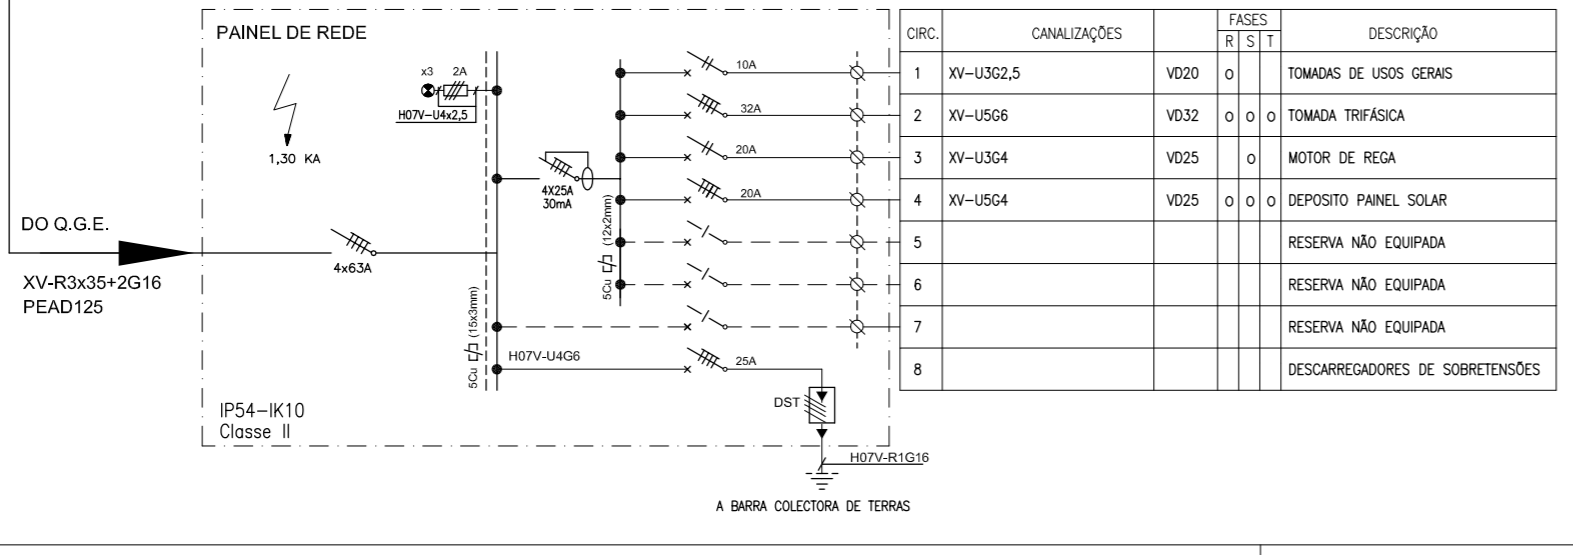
PAINEL DE REDE

x3 2A

H07V-U4x2,5

1,30 KA

DO Q.G.E.

XV-R3x35+2G16
PEAD125

4x63A

4X25A
30mA

5Cu (12x2mm)

5Cu (15x3mm)

H07V-U4G6

10A

32A

20A

20A

25A

DST

IP54–IK10
Classe II

H07V-R1G16

A BARRA COLECTORA DE TERRAS

| CIRC. | CANALIZAÇÕES | | FASES R | S | T | DESCRIÇÃO |
|---|---|---|---|---|---|---|
| 1 | XV-U3G2,5 | VD20 | o | | | TOMADAS DE USOS GERAIS |
| 2 | XV-U5G6 | VD32 | o | o | o | TOMADA TRIFÁSICA |
| 3 | XV-U3G4 | VD25 | | o | | MOTOR DE REGA |
| 4 | XV-U5G4 | VD25 | o | o | o | DEPOSITO PAINEL SOLAR |
| 5 | | | | | | RESERVA NÃO EQUIPADA |
| 6 | | | | | | RESERVA NÃO EQUIPADA |
| 7 | | | | | | RESERVA NÃO EQUIPADA |
| 8 | | | | | | DESCARREGADORES DE SOBRETENSÕES |